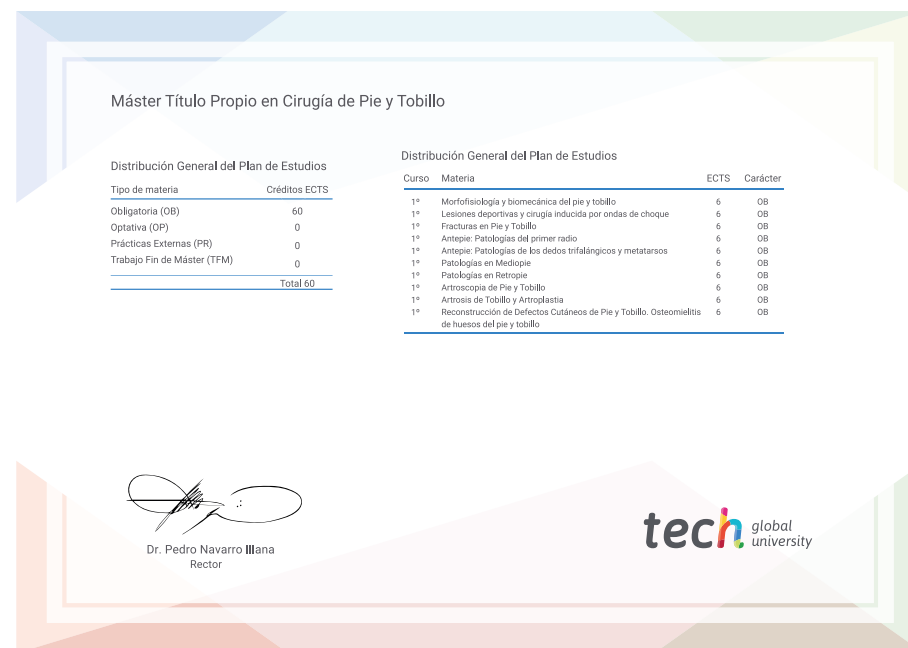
Máster Título Propio en Cirugía de Pie y Tobillo

Distribución General del Plan de Estudios

| Tipo de materia | Créditos ECTS |
|---|---|
| Obligatoria (OB) | 60 |
| Optativa (OP) | 0 |
| Prácticas Externas (PR) | 0 |
| Trabajo Fin de Máster (TFM) | 0 |
| | Total 60 |

Distribución General del Plan de Estudios

| Curso | Materia | ECTS | Carácter |
|---|---|---|---|
| 1º | Morfofisiología y biomecánica del pie y tobillo | 6 | OB |
| 1º | Lesiones deportivas y cirugía inducida por ondas de choque | 6 | OB |
| 1º | Fracturas en Pie y Tobillo | 6 | OB |
| 1º | Antepie: Patologías del primer radio | 6 | OB |
| 1º | Antepie: Patologías de los dedos trifalángicos y metatarsos | 6 | OB |
| 1º | Patologías en Mediopie | 6 | OB |
| 1º | Patologías en Retropie | 6 | OB |
| 1º | Artroscopia de Pie y Tobillo | 6 | OB |
| 1º | Artrosis de Tobillo y Artroplastia | 6 | OB |
| 1º | Reconstrucción de Defectos Cutáneos de Pie y Tobillo. Osteomielitis de huesos del pie y tobillo | 6 | OB |

Dr. Pedro Navarro Illana
Rector

tech global university